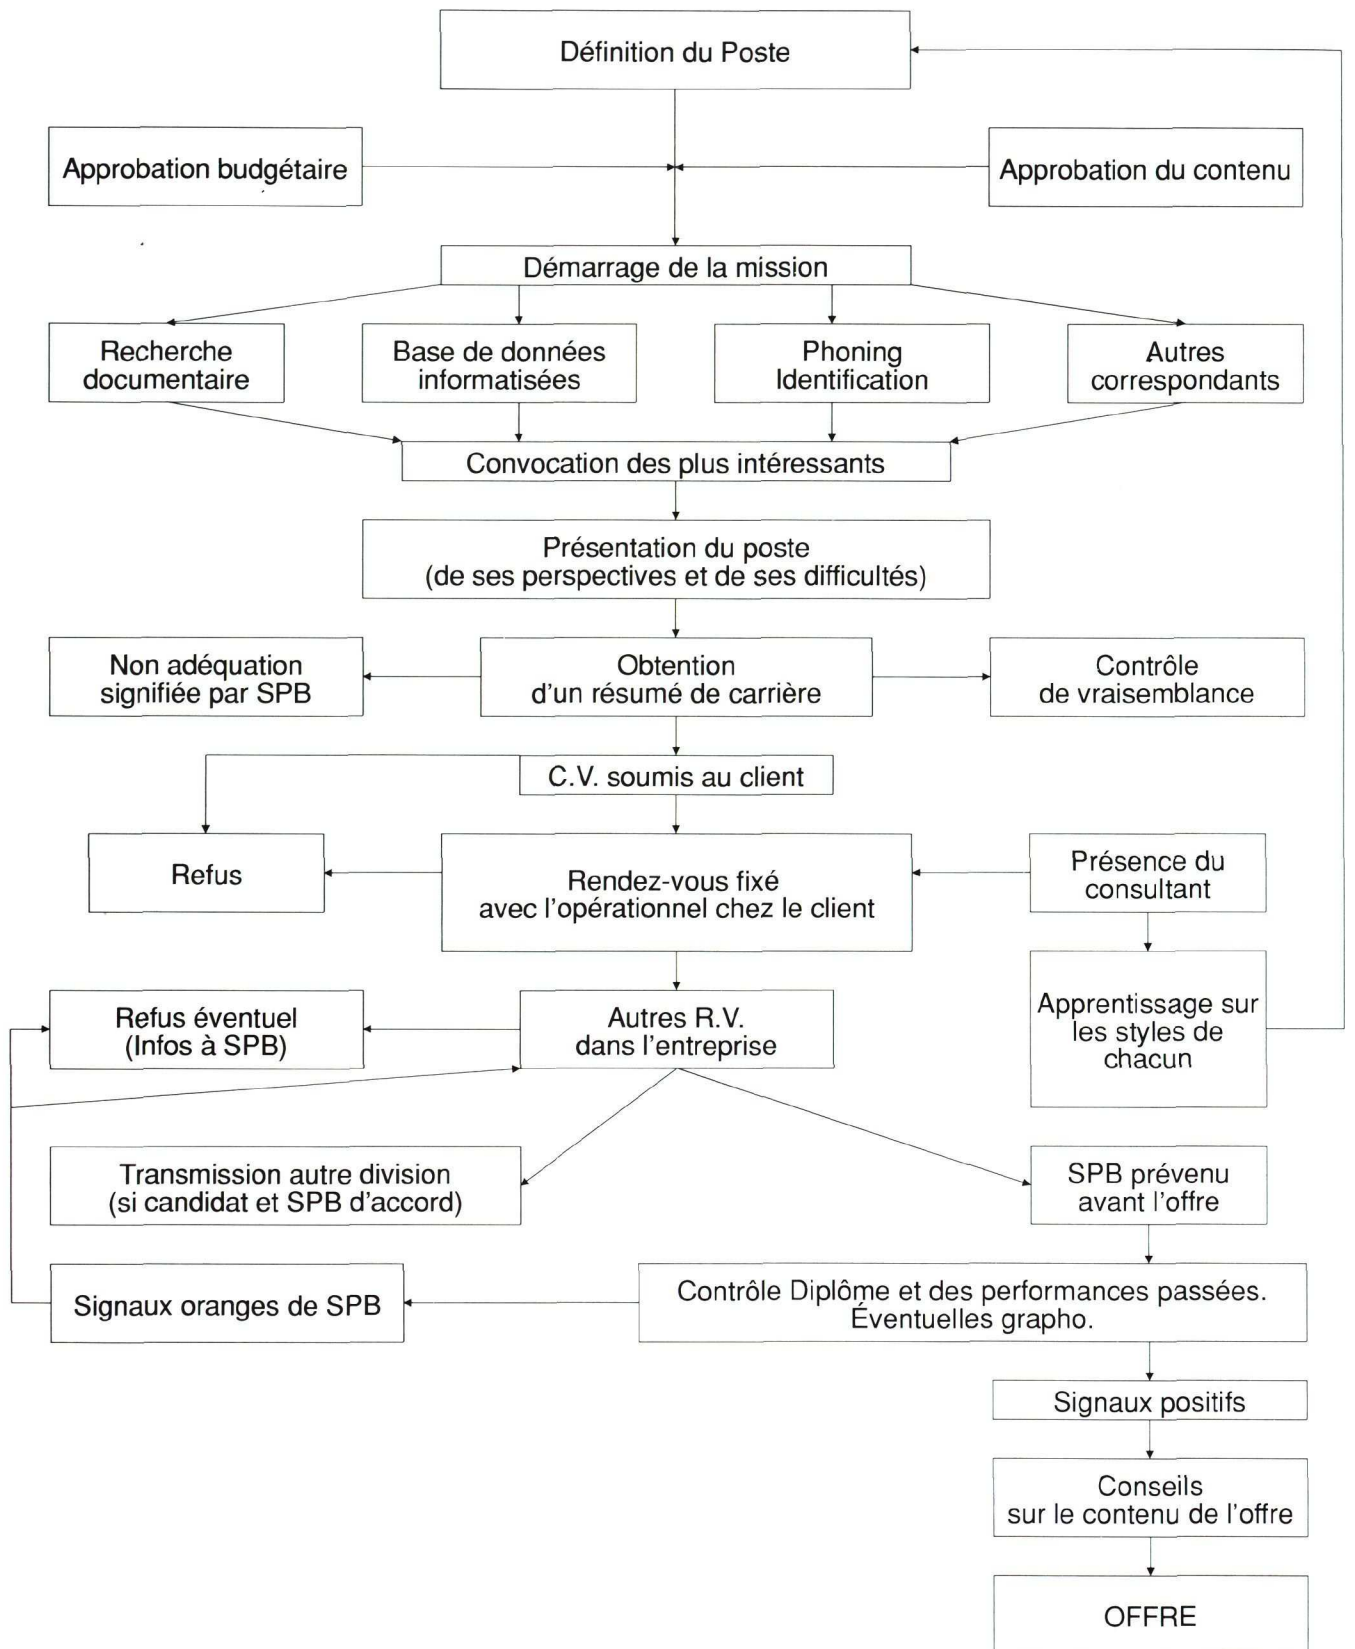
Définition du Poste

Approbation budgétaire

Approbation du contenu

Démarrage de la mission

Recherche documentaire

Base de données informatisées

Phoning Identification

Autres correspondants

Convocation des plus intéressants

Présentation du poste
(de ses perspectives et de ses difficultés)

Non adéquation signifiée par SPB

Obtention d'un résumé de carrière

Contrôle de vraisemblance

C.V. soumis au client

Refus

Rendez-vous fixé avec l'opérationnel chez le client

Présence du consultant

Apprentissage sur les styles de chacun

Refus éventuel (Infos à SPB)

Autres R.V. dans l'entreprise

Transmission autre division (si candidat et SPB d'accord)

SPB prévenu avant l'offre

Signaux oranges de SPB

Contrôle Diplôme et des performances passées. Éventuelles grapho.

Signaux positifs

Conseils sur le contenu de l'offre

OFFRE